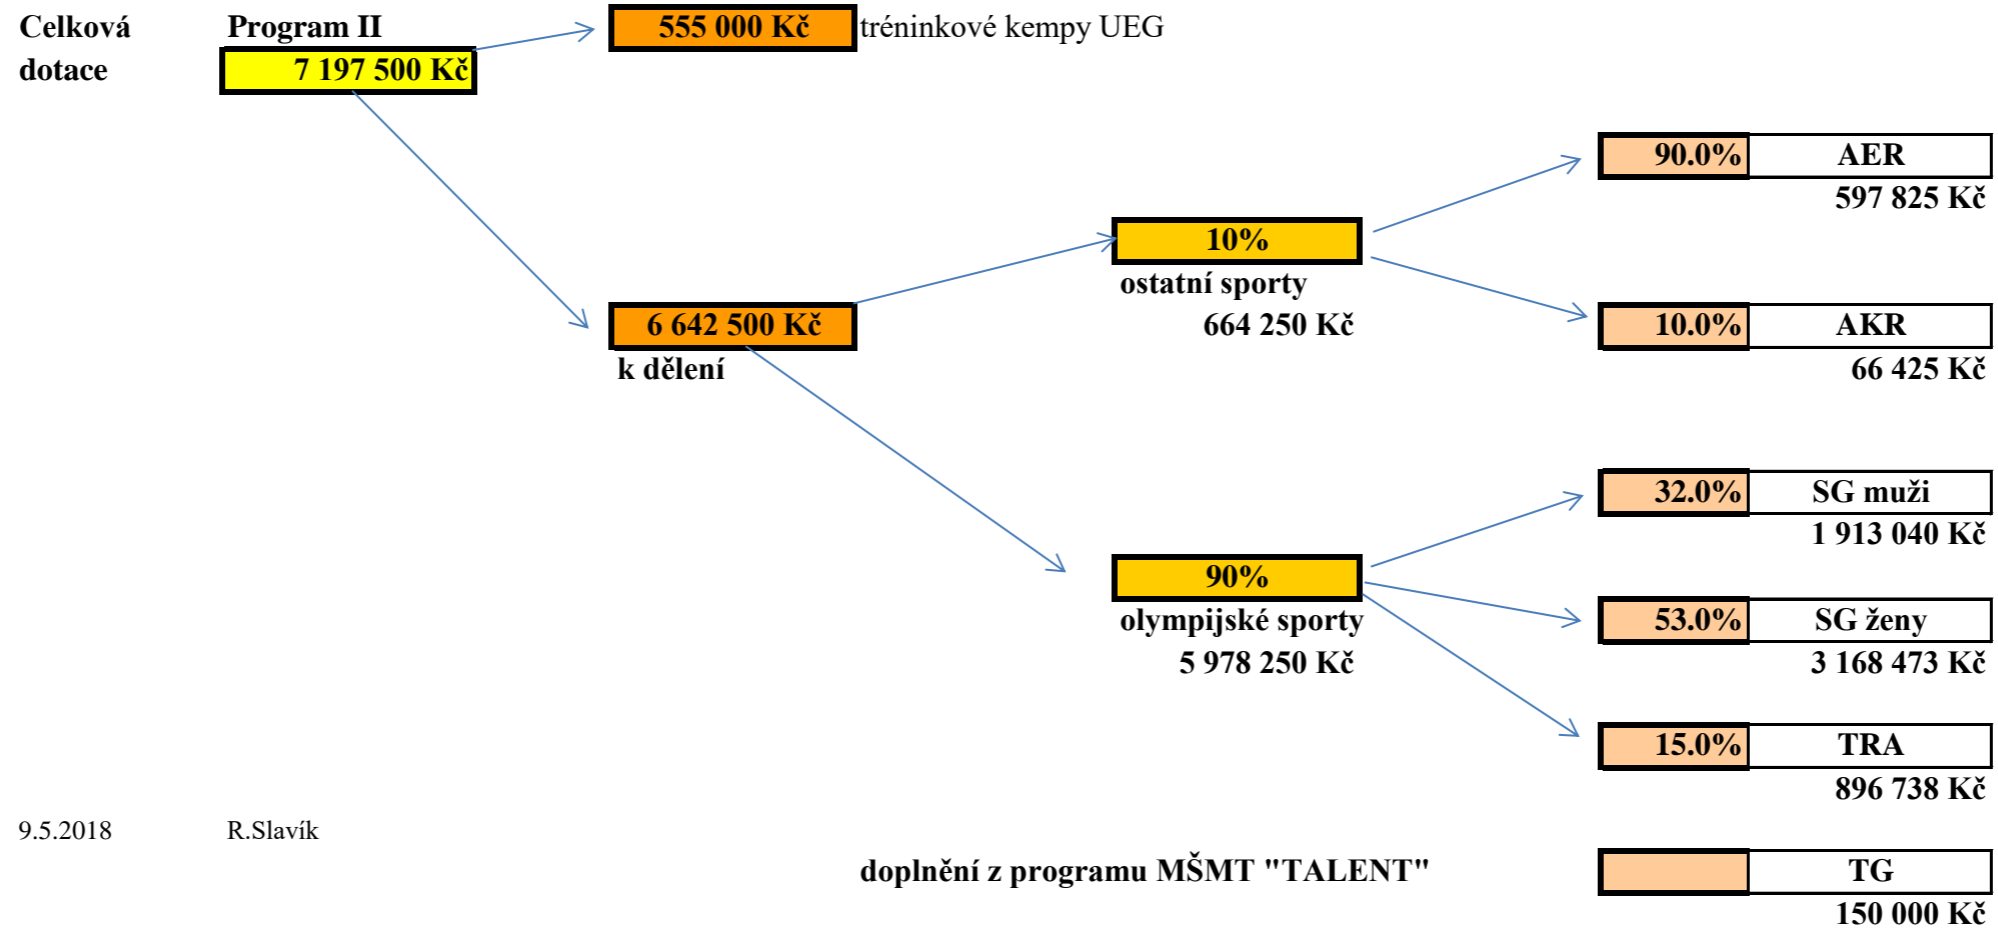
Celková dotace

Program II
7 197 500 Kč

555 000 Kč tréninkové kempy UEG

6 642 500 Kč
k dělení

10%
ostatní sporty
664 250 Kč

90%
olympijské sporty
5 978 250 Kč

| 90.0% | AER |
|---|---|

597 825 Kč

| 10.0% | AKR |
|---|---|

66 425 Kč

| 32.0% | SG muži |
|---|---|

1 913 040 Kč

| 53.0% | SG ženy |
|---|---|

3 168 473 Kč

| 15.0% | TRA |
|---|---|

896 738 Kč

9.5.2018 R.Slavík

doplnění z programu MŠMT "TALENT"

|  | TG |
|---|---|

150 000 Kč